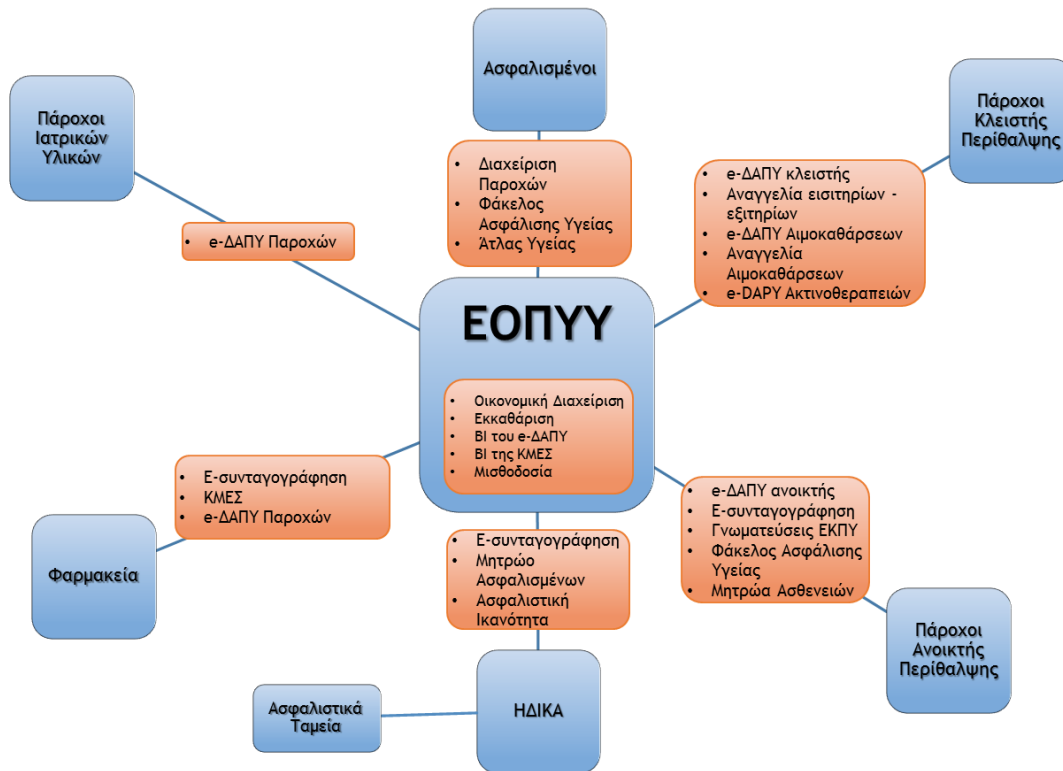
Ασφαλισμένοι

- Διαχείριση Παροχών
- Φάκελος Ασφάλισης Υγείας
- Άτλας Υγείας

Πάροχοι Ιατρικών Υλικών

- e-ΔΑΠΥ Παροχών

Πάροχοι Κλειστής Περίθαλψης

- e-ΔΑΠΥ κλειστής
- Αναγγελία εισιτηρίων - εξιτηρίων
- e-ΔΑΠΥ Αιμοκαθάρσεων
- Αναγγελία Αιμοκαθάρσεων
- e-DAPY Ακτινοθεραπειών

ΕΟΠΥΥ

- Οικονομική Διαχείριση
- Εκκαθάριση
- BI του e-ΔΑΠΥ
- BI της ΚΜΕΣ
- Μισθοδοσία

- Ε-συνταγογράφηση
- ΚΜΕΣ
- e-ΔΑΠΥ Παροχών

Φαρμακεία

- e-ΔΑΠΥ ανοικτής
- Ε-συνταγογράφηση
- Γνωματεύσεις ΕΚΠΥ
- Φάκελος Ασφάλισης Υγείας
- Μητρώα Ασθενειών

- Ε-συνταγογράφηση
- Μητρώο Ασφαλισμένων
- Ασφαλιστική Ικανότητα

Πάροχοι Ανοικτής Περίθαλψης

Ασφαλιστικά Ταμεία

ΗΔΙΚΑ